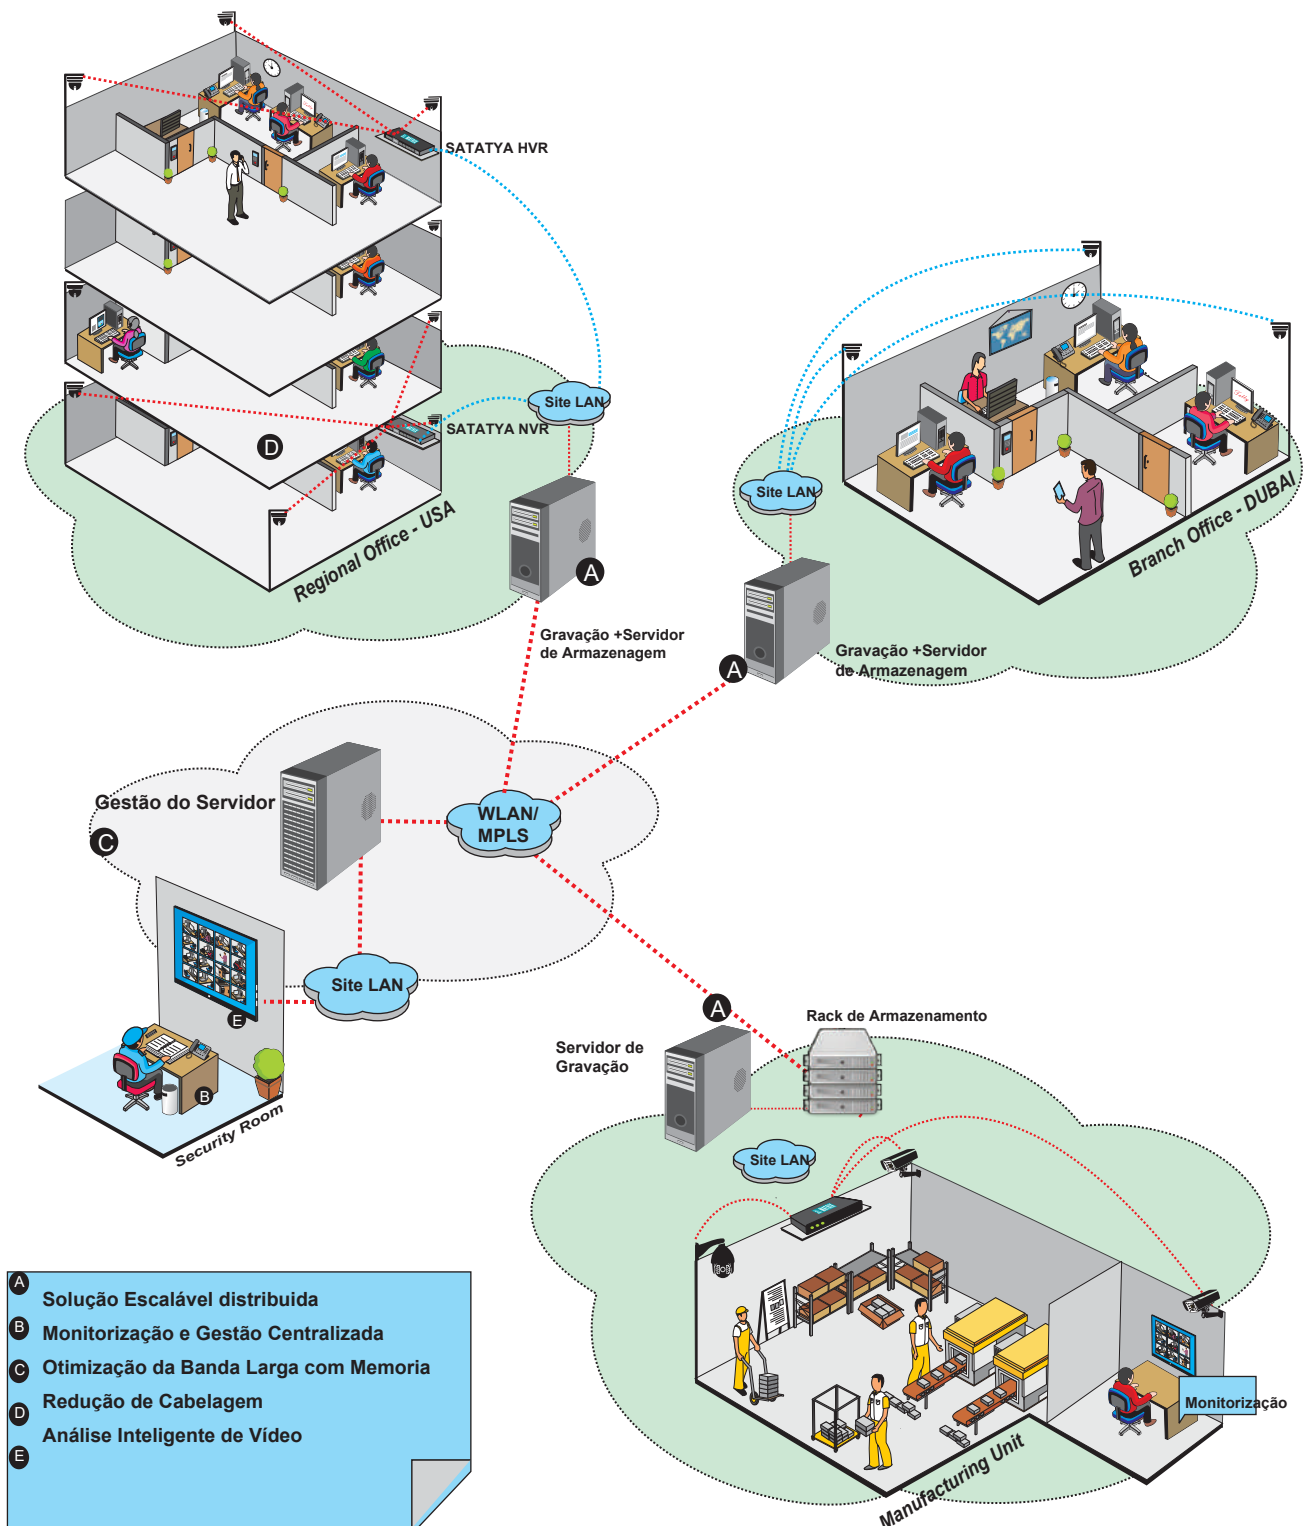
SATATYA HVR

Site LAN

SATATYA NVR

D

Regional Office - USA

A

Gravação +Servidor de Armazenagem

Site LAN

Branch Office - DUBAI

A

Gravação +Servidor de Armazenagem

Gestão do Servidor

C

WLAN/ MPLS

Site LAN

E

B

Security Room

A

Rack de Armazenamento

Servidor de Gravação

Site LAN

Monitorização

Manufacturing Unit

A Solução Escalável distribuida
B Monitorização e Gestão Centralizada
C Otimização da Banda Larga com Memoria
D Redução de Cabelagem
E Análise Inteligente de Vídeo